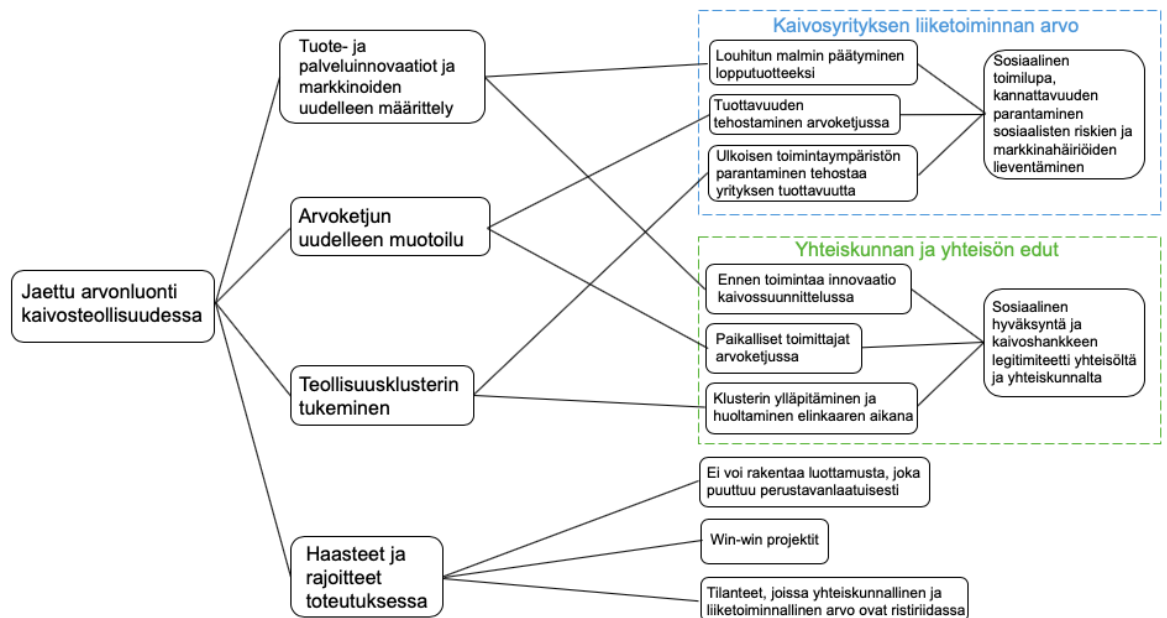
Jaettu arvonluonti kaivosteollisuudessa

Tuote- ja palveluinnovaatiot ja markkinoiden uudelleen määrittely

Arvoketjun uudelleen muotoilu

Teollisuusklusterin tukeminen

Haasteet ja rajoitteet toteutuksessa

Kaivosyrityksen liiketoiminnan arvo

Louhitun malmin päätyminen lopputuotteeksi

Tuottavuuden tehostaminen arvoketjussa

Ulkoisen toimintaympäristön parantaminen tehostaa yrityksen tuottavuutta

Sosiaalinen toimilupa, kannattavuuden parantaminen sosiaalisten riskien ja markkinahäiriöiden lieventäminen

Yhteiskunnan ja yhteisön edut

Ennen toimintaa innovaatio kaivossuunnittelussa

Paikalliset toimittajat arvoketjussa

Klusterin ylläpitäminen ja huoltaminen elinkaaren aikana

Sosiaalinen hyväksyntä ja kaivoshankkeen legitimiteetti yhteisöltä ja yhteiskunnalta

Ei voi rakentaa luottamusta, joka puuttuu perustavanlaatuisesti

Win-win projektit

Tilanteet, joissa yhteiskunnallinen ja liiketoiminnallinen arvo ovat ristiriidassa